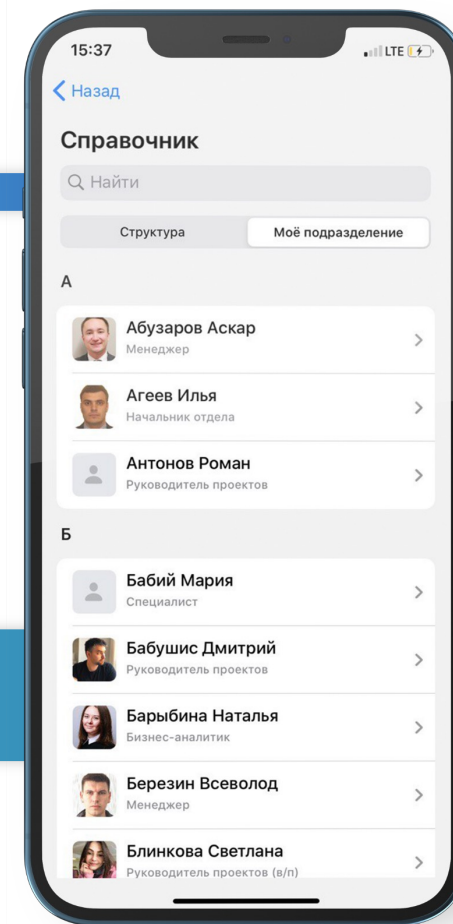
15:37

LTE

Назад

Справочник

Найти

Структура

Моё подразделение

А

Абузаров Аскар
Менеджер

Агеев Илья
Начальник отдела

Антонов Роман
Руководитель проектов

Б

Бабий Мария
Специалист

Бабушис Дмитрий
Руководитель проектов

Барыбина Наталья
Бизнес-аналитик

Березин Всеволод
Менеджер

Блинкова Светлана
Руководитель проектов (в/п)